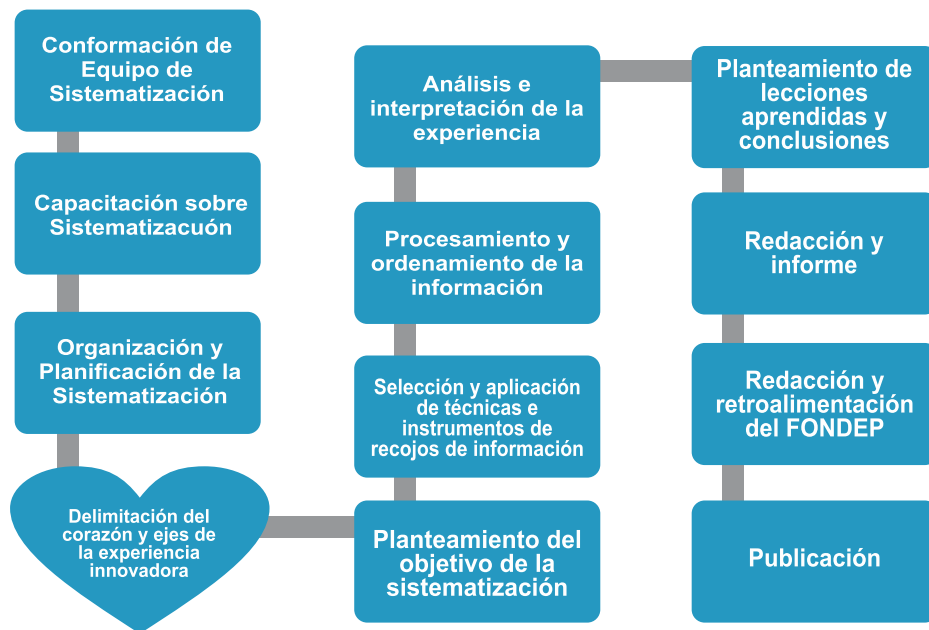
Conformación de Equipo de Sistematización

Capacitación sobre Sistematizacuón

Organización y Planificación de la Sistematización

Delimitación del corazón y ejes de la experiencia innovadora

Planteamiento del objetivo de la sistematización

Selección y aplicación de técnicas e instrumentos de recojos de información

Procesamiento y ordenamiento de la información

Análisis e interpretación de la experiencia

Planteamiento de lecciones aprendidas y conclusiones

Redacción y informe

Redacción y retroalimentación del FONDEP

Publicación